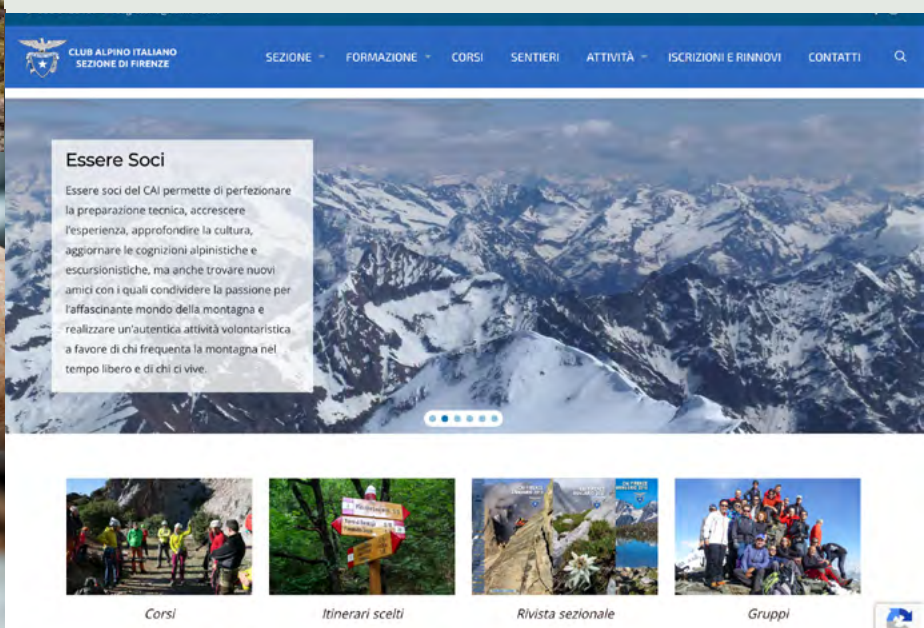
CLUB ALPINO ITALIANO
SEZIONE DI FIRENZE

SEZIONE FORMAZIONE CORSI SENTIERI ATTIVITÀ ISCRIZIONI E RINNOVI CONTATTI

Essere Soci

Essere soci del CAI permette di perfezionare la preparazione tecnica, accrescere l'esperienza, approfondire la cultura, aggiornare le cognizioni alpinistiche e escursionistiche, ma anche trovare nuovi amici con i quali condividere la passione per l'affascinante mondo della montagna e realizzare un'autentica attività volontaristica a favore di chi frequenta la montagna nel tempo libero e di chi ci vive.

Corsi

Itinerari scelti

Rivista sezionale

Gruppi